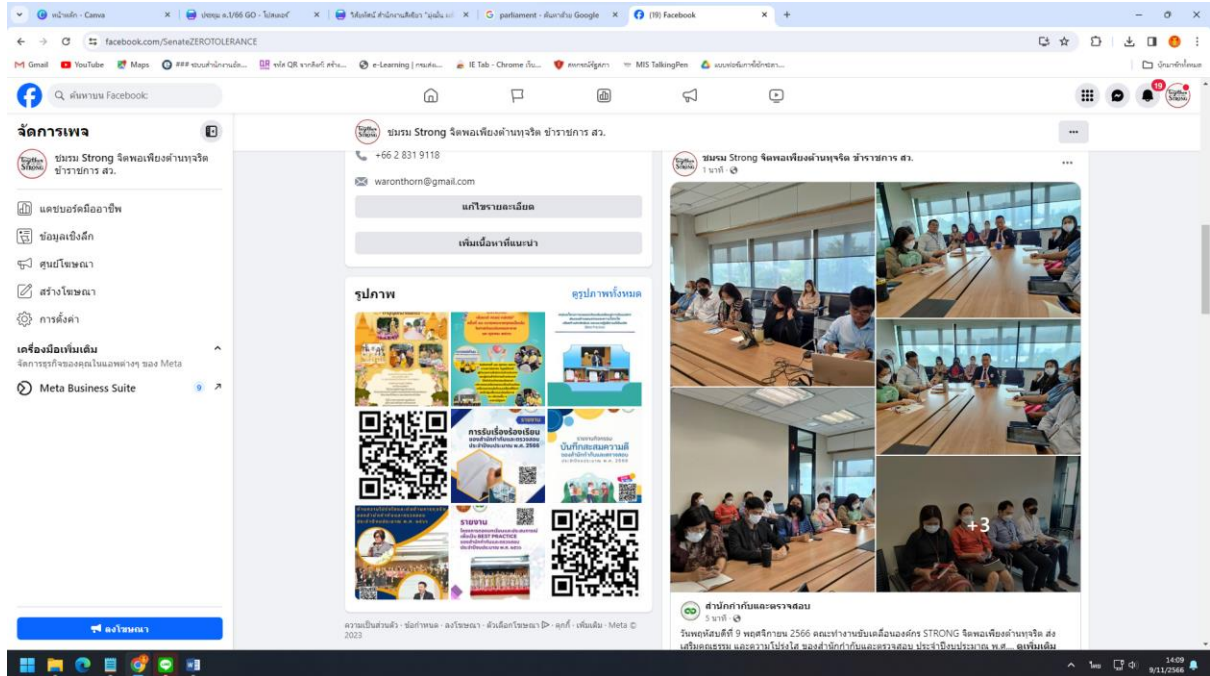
หน้าหลัก - Canva
ประชุม ส.1/66 GO - โปสเตอร์
วิสัยทัศน์ สำนักงานเลขาธิการ "มุ่งมั่น แก่
parliament - ค้นหาด้วย Google
(19) Facebook

facebook.com/SenateZEROTOLERANCE

Gmail YouTube Maps e-Learning | กรมส่ง... IE Tab - Chrome เว็บ... MIS TalkingPen บุ๊กมาร์กทั้งหมด

ค้นหาบน Facebook

จัดการเพจ
ชมรม Strong จิตพอเพียงต้านทุจริต ข้าราชการ สว.
แดชบอร์ดมืออาชีพ
ข้อมูลเชิงลึก
ศูนย์โฆษณา
สร้างโฆษณา
การตั้งค่า
เครื่องมือเพิ่มเติม
จัดการธุรกิจของคุณในแอพต่างๆ ของ Meta
Meta Business Suite 9
ลงโฆษณา

ชมรม Strong จิตพอเพียงต้านทุจริต ข้าราชการ สว.
+66 2 831 9118
waronthorn@gmail.com
แก้ไขรายละเอียด
เพิ่มเนื้อหาที่แนะนำ

รูปภาพ
ดูรูปภาพทั้งหมด
การรับเรื่องร้องเรียน ของสำนักกำกับและตรวจสอบ ประจำปีงบประมาณ พ.ศ. 2566
บันทึกสะสมความดี
รายงาน
BEST PRACTICE

ความเป็นส่วนตัว · ข้อกำหนด · ลงโฆษณา · ตัวเลือกโฆษณา · คุกกี้ · เพิ่มเติม · Meta © 2023

ชมรม Strong จิตพอเพียงต้านทุจริต ข้าราชการ สว.
1 นาที
+3
สำนักกำกับและตรวจสอบ
5 นาที
วันพฤหัสบดีที่ 9 พฤศจิกายน 2566 คณะทำงานขับเคลื่อนองค์กร STRONG จิตพอเพียงต้านทุจริต ส่งเสริมคุณธรรม และความโปร่งใส ของสำนักกำกับและตรวจสอบ ประจำปีงบประมาณ พ.ศ.... ดูเพิ่มเติม

ไทย 14:09 9/11/2566